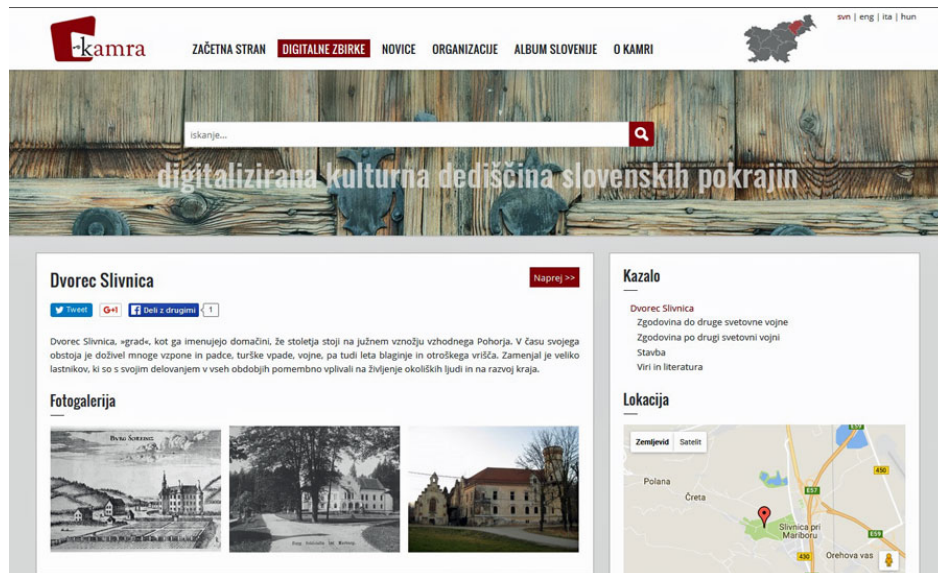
kamra

ZAČETNA STRAN DIGITALNE ZBIRKE NOVICE ORGANIZACIJE ALBUM SLOVENIJE O KAMRI

svn | eng | ita | hun

iskanje...

digitalizirana kulturna dediščina slovenskih pokrajin

Dvorec Slivnica

Naprej >>

Tweet G+1 Deli z drugimi 1

Dvorec Slivnica, »grad«, kot ga imenujejo domačini, že stoletja stoji na južnem vznožju vzhodnega Pohorja. V času svojega obstoja je doživel mnoge vzpone in padce, turške vpade, vojne, pa tudi leta blaginje in otroškega vrišča. Zamenjal je veliko lastnikov, ki so s svojim delovanjem v vseh obdobjih pomembno vplivali na življenje okoliških ljudi in na razvoj kraja.

Fotogalerija

Kazalo

Dvorec Slivnica
Zgodovina do druge svetovne vojne
Zgodovina po drugi svetovni vojni
Stavba
Viri in literatura

Lokacija

Zemljevid Satelit

Polana
Čreta
Slivnica pri Mariboru
Orehova vas
E57
E59